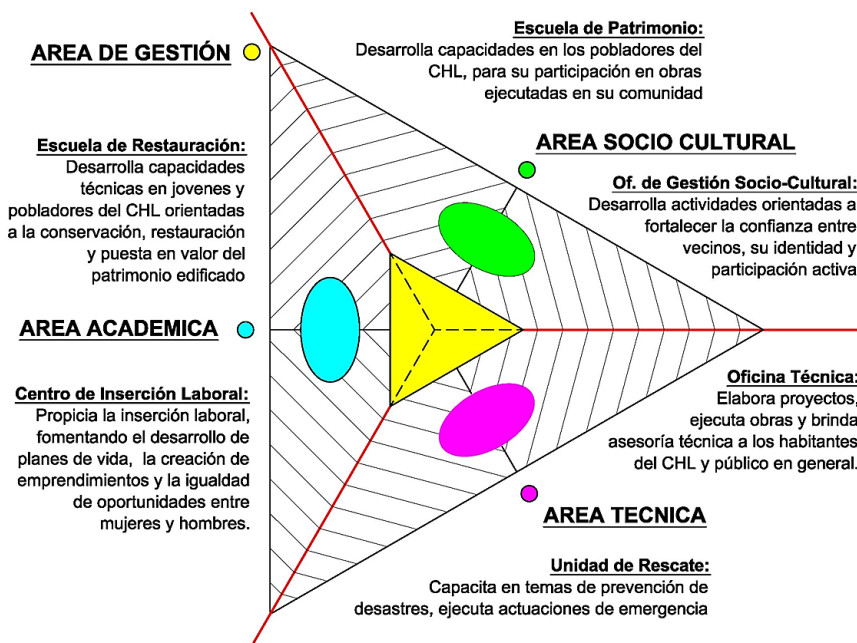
AREA DE GESTIÓN

Escuela de Patrimonio:
Desarrolla capacidades en los pobladores del CHL, para su participación en obras ejecutadas en su comunidad

Escuela de Restauración:
Desarrolla capacidades técnicas en jovenes y pobladores del CHL orientadas a la conservación, restauración y puesta en valor del patrimonio edificado

AREA SOCIO CULTURAL

Of. de Gestión Socio-Cultural:
Desarrolla actividades orientadas a fortalecer la confianza entre vecinos, su identidad y participación activa

AREA ACADEMICA

Centro de Inserción Laboral:
Propicia la inserción laboral, fomentando el desarrollo de planes de vida, la creación de emprendimientos y la igualdad de oportunidades entre mujeres y hombres.

Oficina Técnica:
Elabora proyectos, ejecuta obras y brinda asesoría técnica a los habitantes del CHL y público en general.

AREA TECNICA

Unidad de Rescate:
Capacita en temas de prevención de desastres, ejecuta actuaciones de emergencia